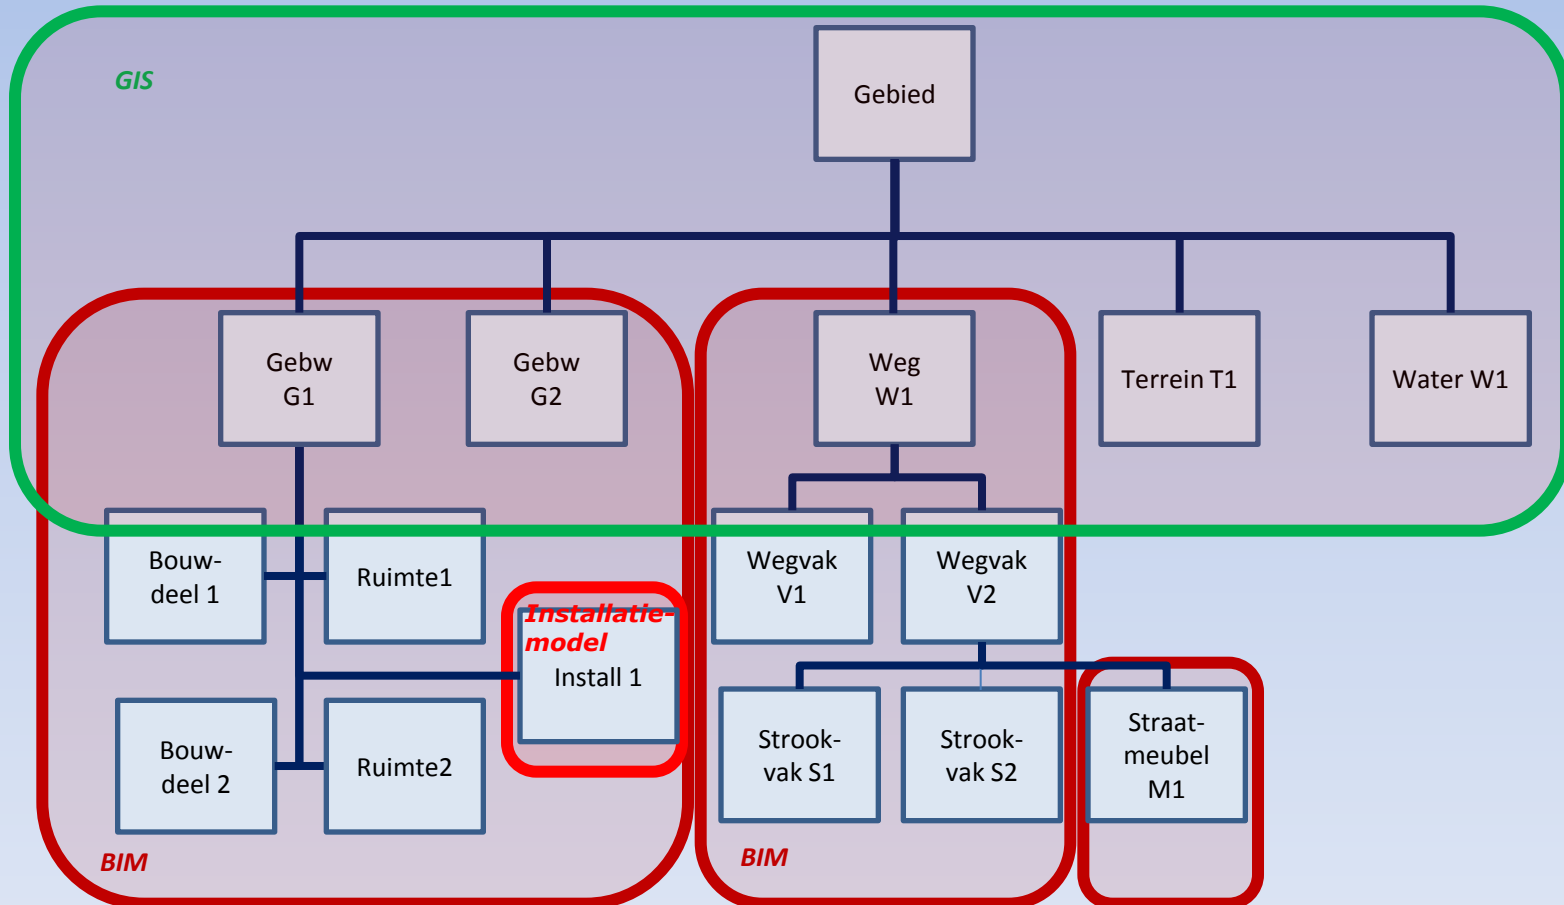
GIS

Gebied

Gebw G1

Gebw G2

Weg W1

Terrein T1

Water W1

Bouwdeel 1

Ruimte1

Installatiemodel

Install 1

Bouwdeel 2

Ruimte2

Wegvak V1

Wegvak V2

Strookvak S1

Strookvak S2

Straatmeubel M1

BIM

BIM